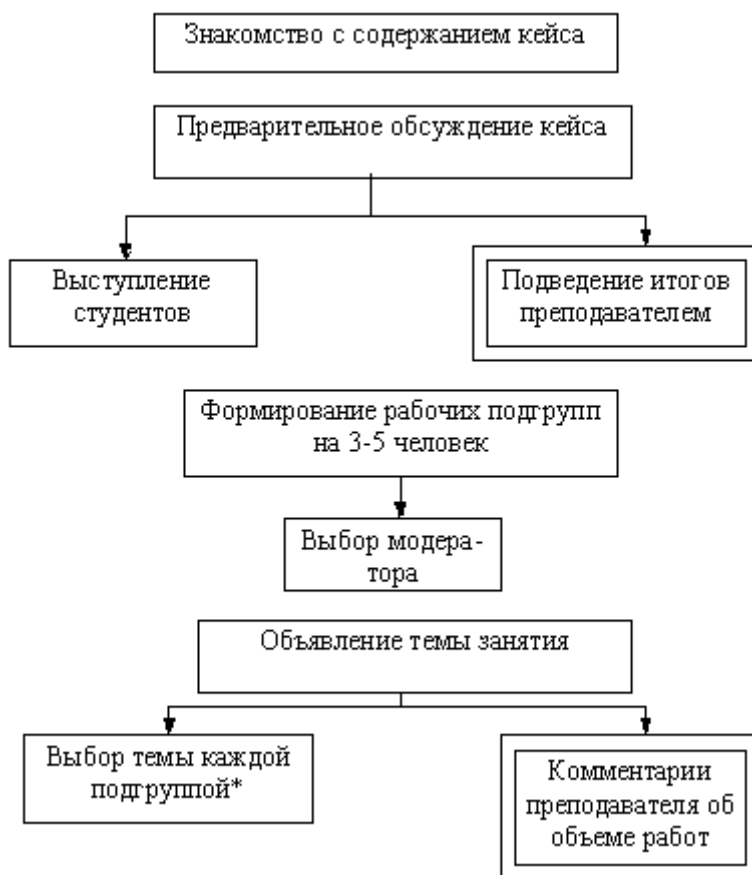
Знакомство с содержанием кейса

Предварительное обсуждение кейса

Выступление студентов

Подведение итогов преподавателем

Формирование рабочих подгрупп на 3-5 человек

Выбор модератора

Объявление темы занятия

Выбор темы каждой подгруппой*

Комментарии преподавателя об объеме работ